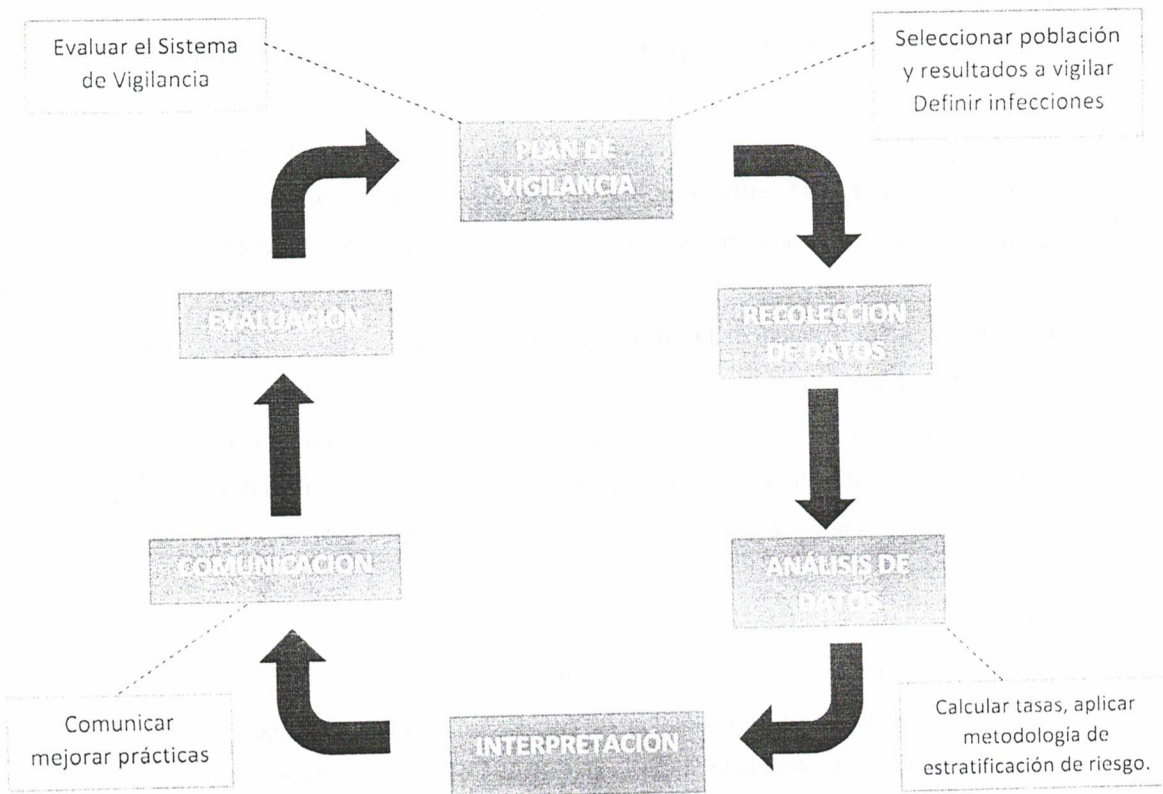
Evaluar el Sistema de Vigilancia

PLAN DE VIGILANCIA

Seleccionar población y resultados a vigilar
Definir infecciones

EVALUACIÓN

RECOLECCIÓN DE DATOS

ANÁLISIS DE DATOS

COMUNICACIÓN

Comunicar mejorar prácticas

INTERPRETACIÓN

Calcular tasas, aplicar metodologia de estratificación de riesgo.